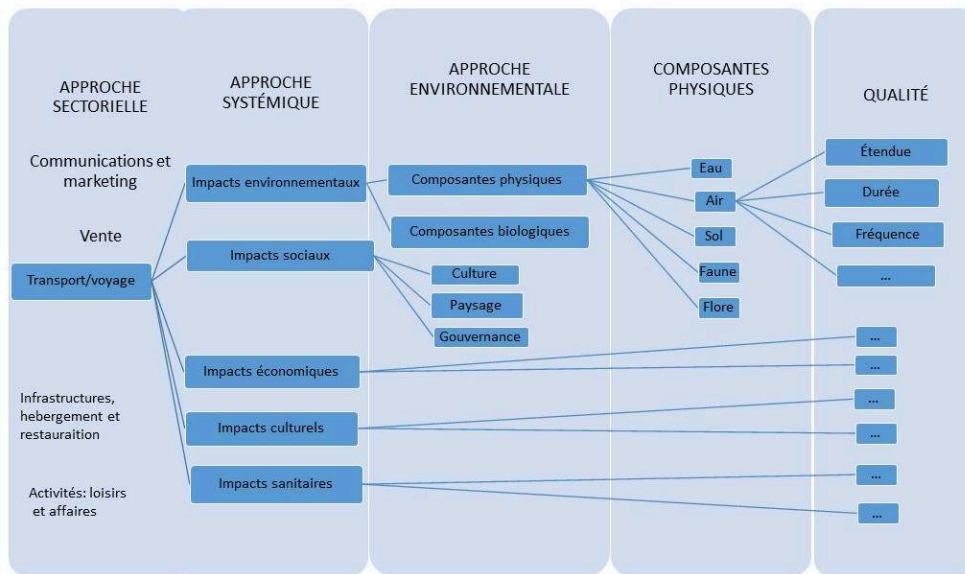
APPROCHE SECTORIELLE

Communications et marketing

Vente

Transport/voyage

Infrastructures, hebergement et restauraition

Activités: loisirs et affaires

APPROCHE SYSTÉMIQUE

Impacts environnementaux

Impacts sociaux

Impacts économiques

Impacts culturels

Impacts sanitaires

APPROCHE ENVIRONNEMENTALE

Composantes physiques

Composantes biologiques

Culture

Paysage

Gouvernance

COMPOSANTES PHYSIQUES

Eau

Air

Sol

Faune

Flore

QUALITÉ

Étendue

Durée

Fréquence

...

...

...

...

...

...

...